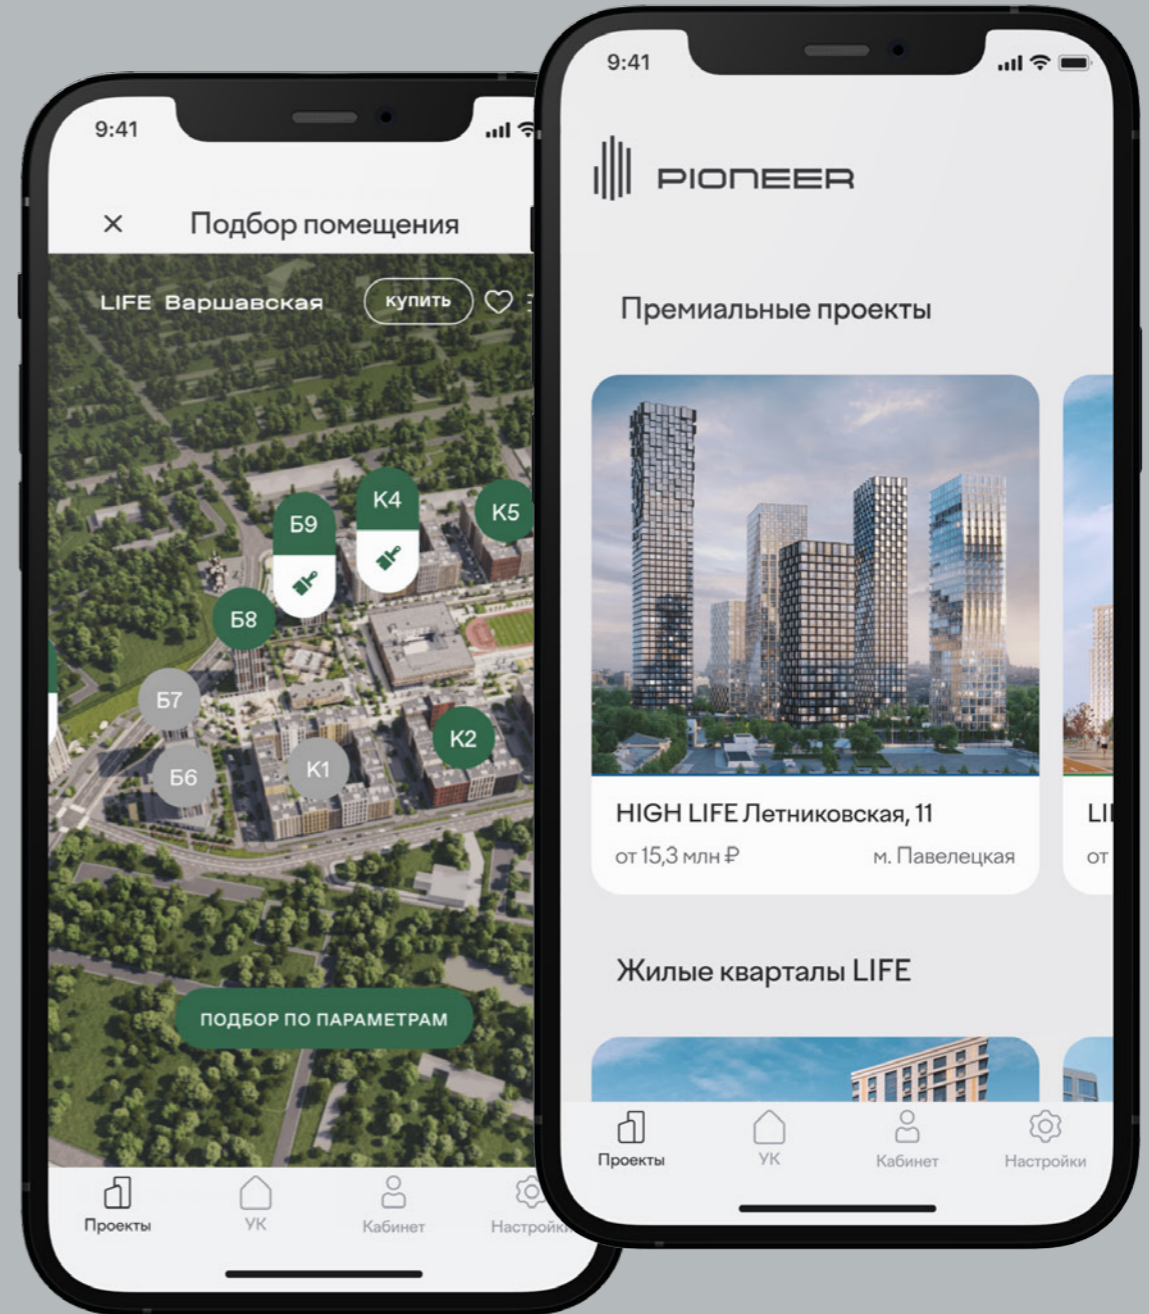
9:41

×
Подбор помещения

LIFE Варшавская
купить

К4
К5
Б9
Б8
Б7
К2
Б6
К1

ПОДБОР ПО ПАРАМЕТРАМ

Проекты
УК
Кабинет
Настройки

9:41

PIONEER

Премиальные проекты

HIGH LIFE Летниковская, 11
от 15,3 млн ₽
м. Павелецкая

LI
от

Жилые кварталы LIFE

Проекты
УК
Кабинет
Настройки